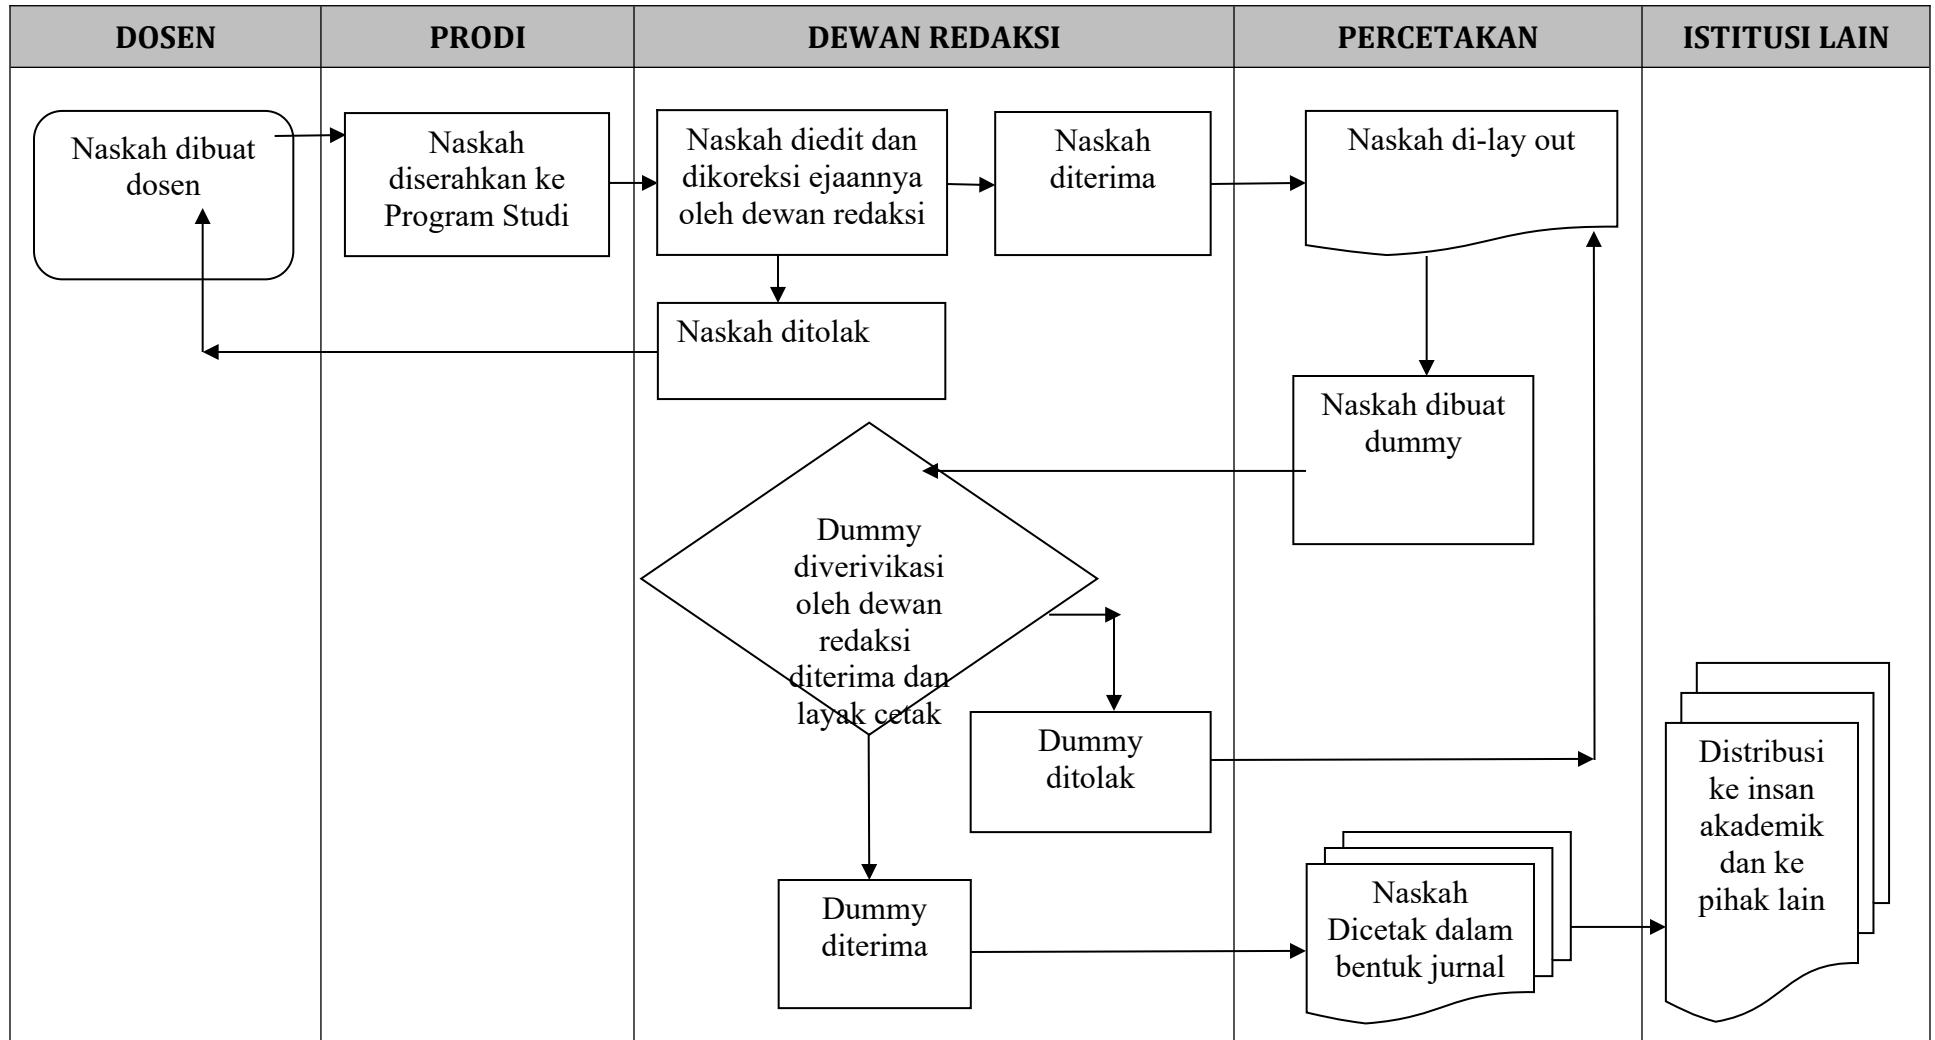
DOSEN

PRODI

DEWAN REDAKSI

PERCETAKAN

ISTITUSI LAIN

Naskah dibuat dosen

Naskah diserahkan ke Program Studi

Naskah diedit dan dikoreksi ejaannya oleh dewan redaksi

Naskah diterima

Naskah di-lay out

Naskah ditolak

Naskah dibuat dummy

Dummy diverivikasi oleh dewan redaksi diterima dan layak cetak

Dummy ditolak

Dummy diterima

Naskah Dicetak dalam bentuk jurnal

Distribusi ke insan akademik dan ke pihak lain